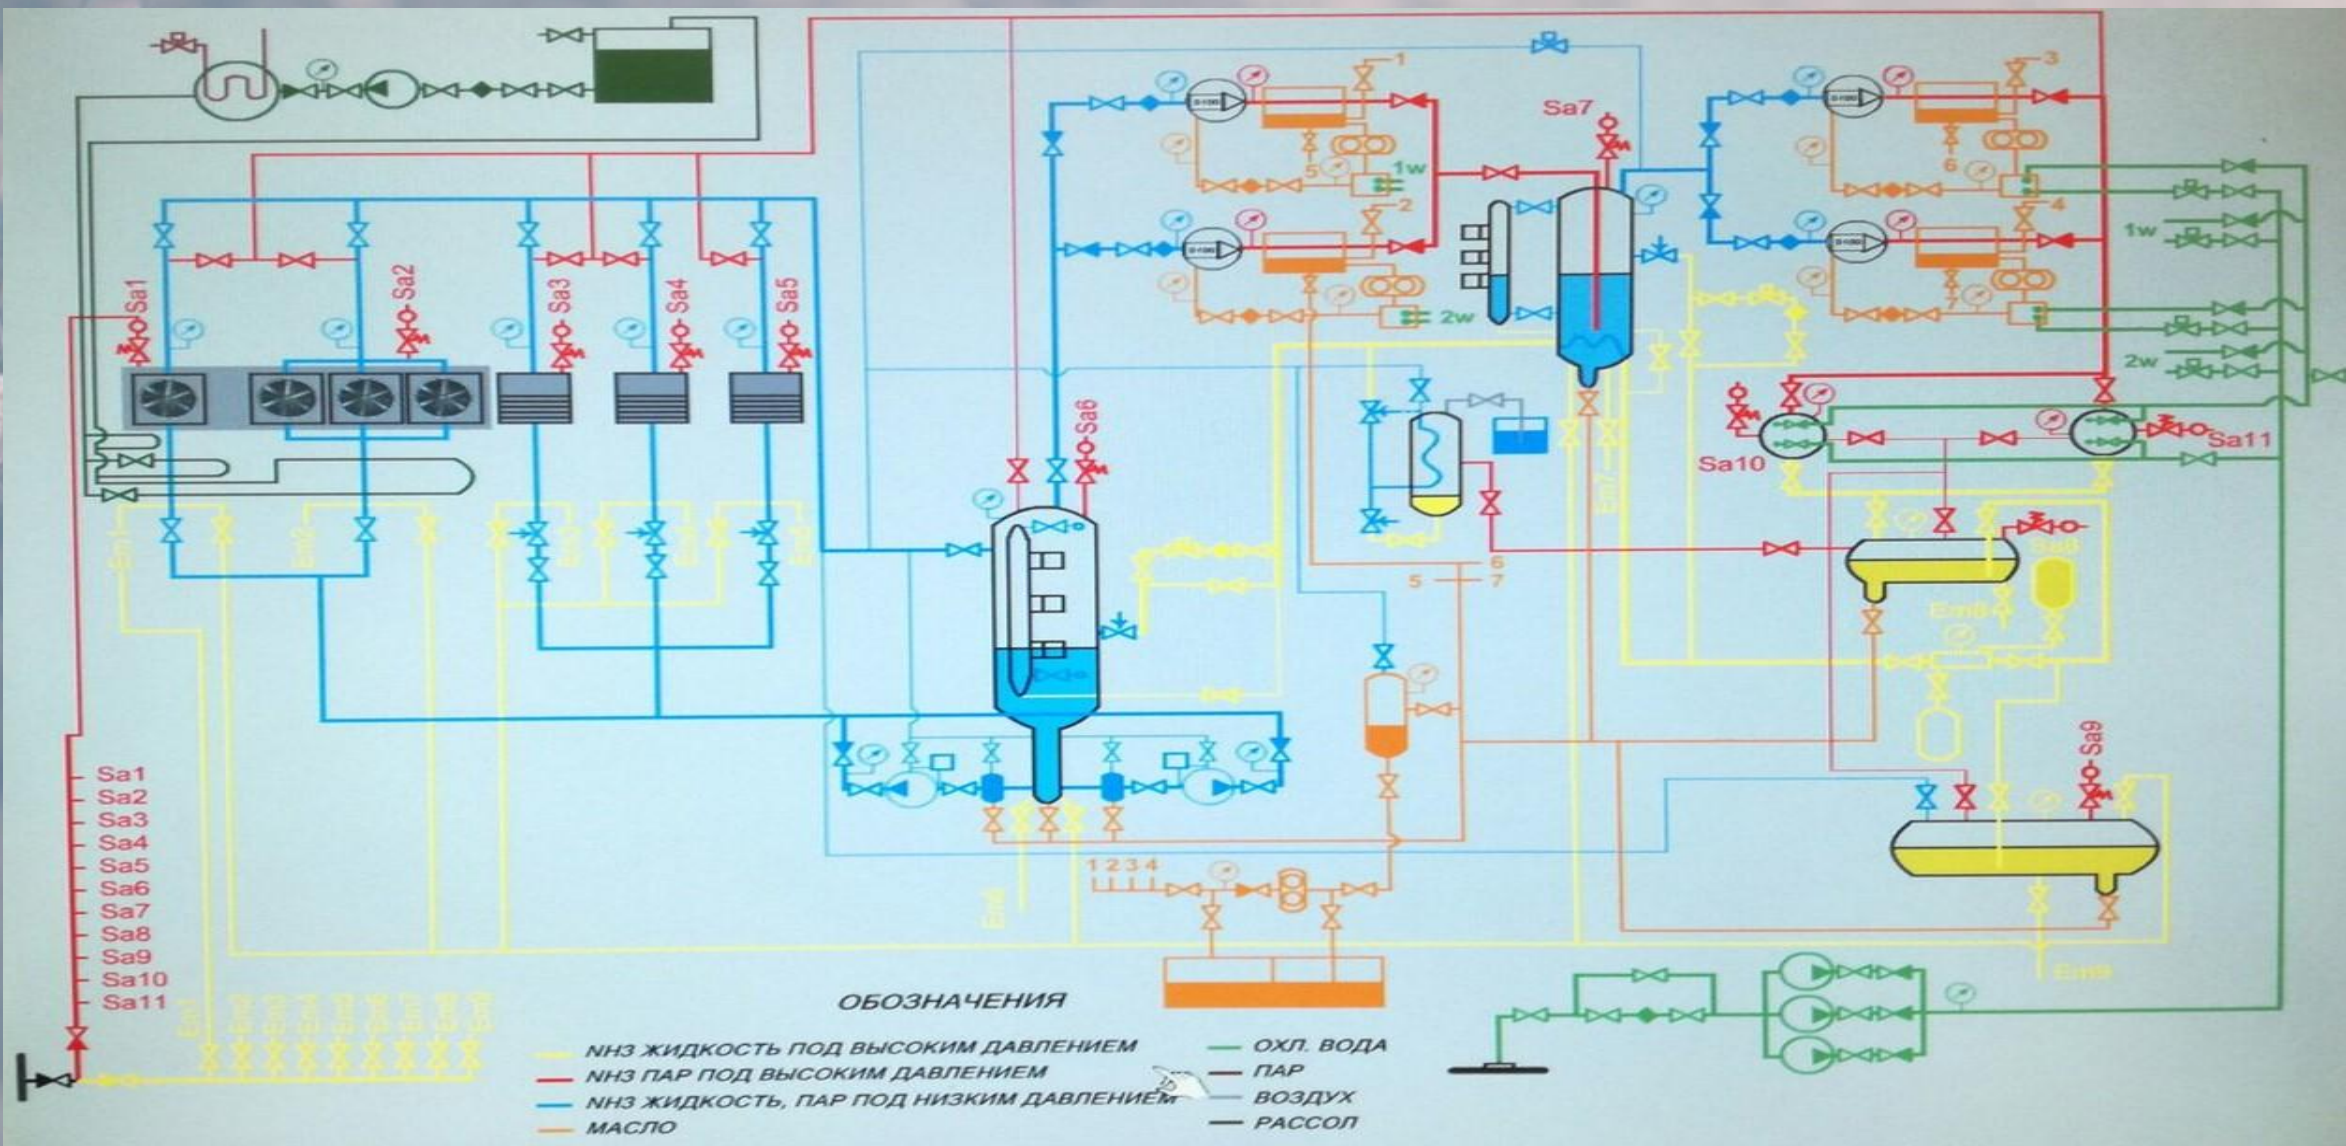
Sa1
Sa2
Sa3
Sa4
Sa5
Sa6
Sa7
Sa8
Sa9
Sa10
Sa11
1
2
3
4
5
6
7
1w
2w
1w
2w
5 — 6 — 7
1 2 3 4
Em1
Em2
Em3
Em4
Em5
Em6
Em7
Em8
Em9

Sa1
Sa2
Sa3
Sa4
Sa5
Sa6
Sa7
Sa8
Sa9
Sa10
Sa11

Em1 Em2 Em3 Em4 Em5 Em6 Em7 Em8 Em9

ОБОЗНАЧЕНИЯ
NH3 ЖИДКОСТЬ ПОД ВЫСОКИМ ДАВЛЕНИЕМ
NH3 ПАР ПОД ВЫСОКИМ ДАВЛЕНИЕМ
NH3 ЖИДКОСТЬ, ПАР ПОД НИЗКИМ ДАВЛЕНИЕМ
МАСЛО
ОХЛ. ВОДА
ПАР
ВОЗДУХ
РАССОЛ